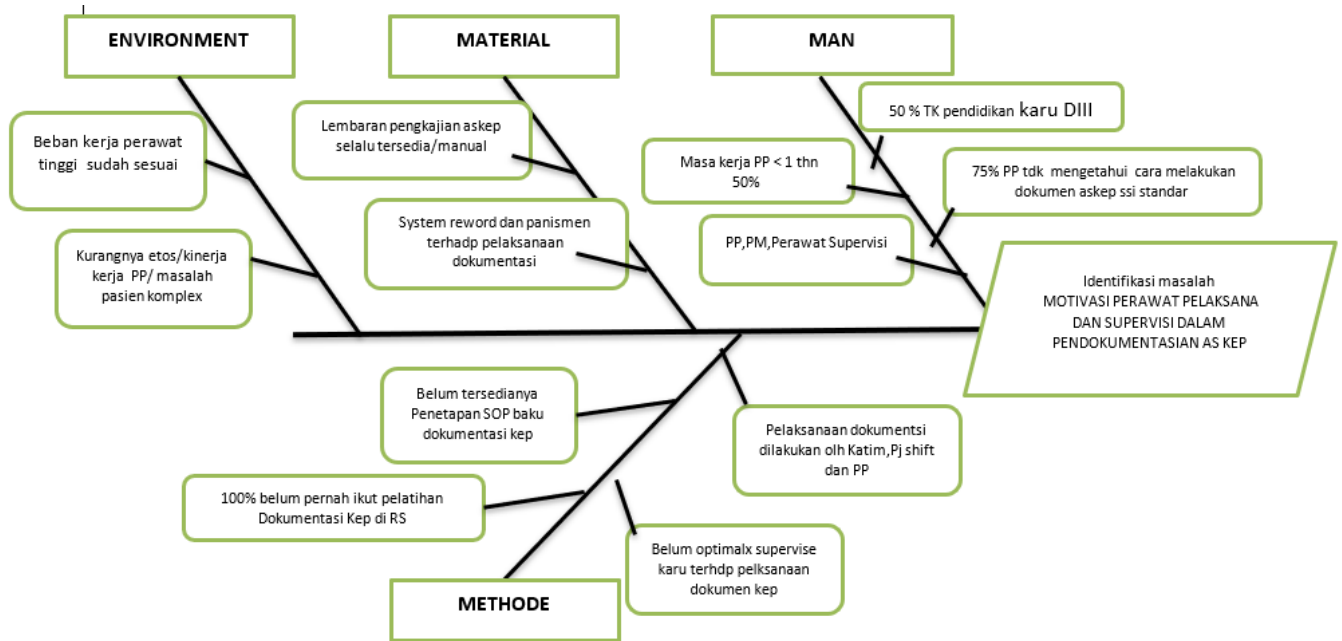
ENVIRONMENT

MATERIAL

MAN

Beban kerja perawat tinggi sudah sesuai

Kurangnya etos/kinerja kerja PP/ masalah pasien komplex

Lembaran pengkajian askep selalu tersedia/manual

System reword dan panismen terhadp pelaksanaan dokumentasi

50 % TK pendidikan karu DIII

Masa kerja PP < 1 thn 50%

75% PP tdk mengetahui cara melakukan dokumen askep ssi standar

PP,PM,Perawat Supervisi

Identifikasi masalah MOTIVASI PERAWAT PELAKSANA DAN SUPERVISI DALAM PENDOKUMENTASIAN AS KEP

Belum tersedianya Penetapan SOP baku dokumentasi kep

Pelaksanaan dokumentsi dilakukan olh Katim,Pj shift dan PP

100% belum pernah ikut pelatihan Dokumentasi Kep di RS

Belum optimalx supervise karu terhdp pelksanaan dokumen kep

METHODE